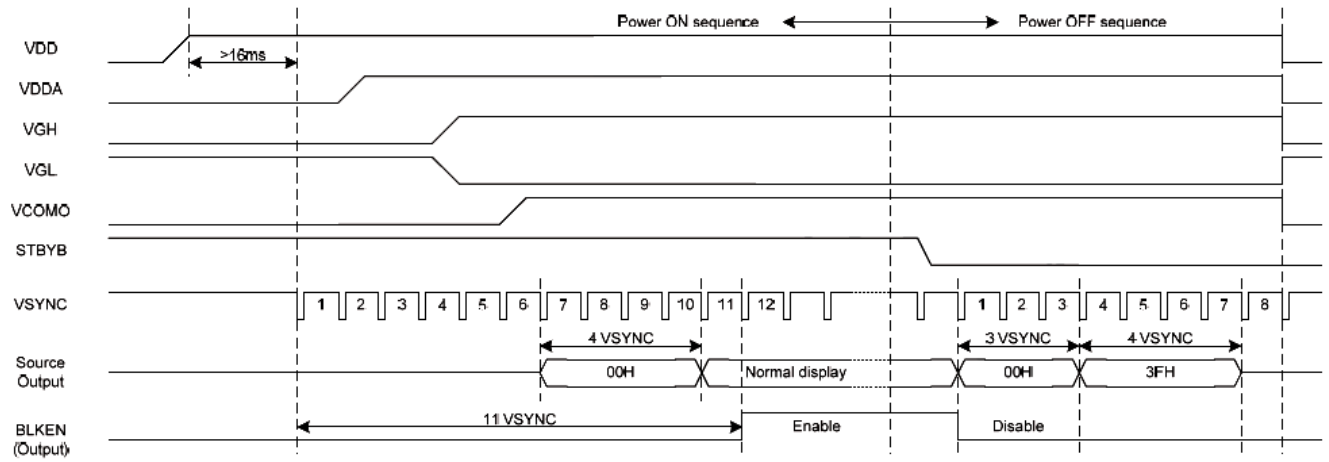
Power ON sequence
Power OFF sequence

VDD
>16ms
VDDA
VGH
VGL
VCOMO
STBYB
VSYNC
1 2 3 4 5 6 7 8 9 10 11 12
1 2 3 4 5 6 7 8
4 VSYNC
3 VSYNC
4 VSYNC
Source Output
00H
Normal display
00H
3FH
11 VSYNC
BLKEN (Output)
Enable
Disable